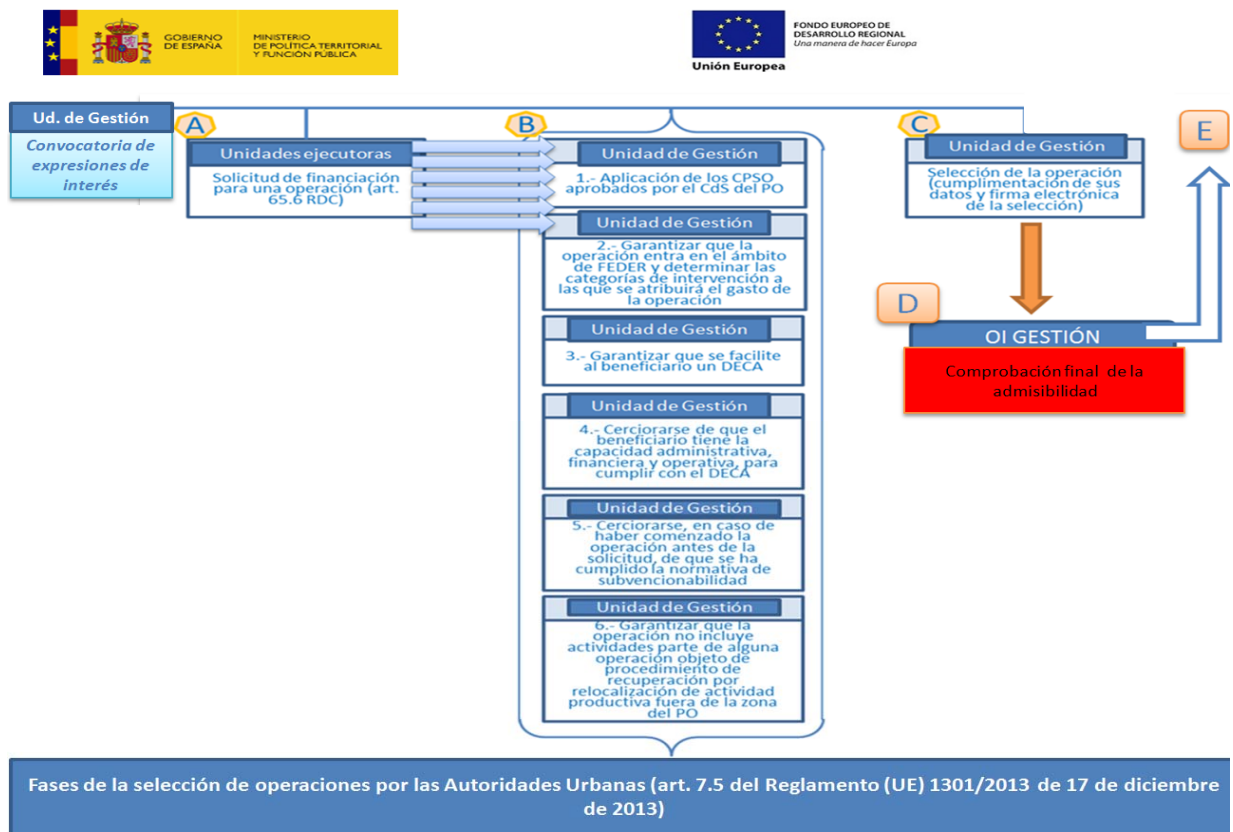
GOBIERNO DE ESPAÑA
MINISTERIO DE POLÍTICA TERRITORIAL Y FUNCIÓN PÚBLICA

Unión Europea
FONDO EUROPEO DE DESARROLLO REGIONAL
Una manera de hacer Europa

Ud. de Gestión
Convocatoria de expresiones de interés

A
Unidades ejecutoras
Solicitud de financiación para una operación (art. 65.6 RDC)

B
Unidad de Gestión
1.- Aplicación de los CPSO aprobados por el CdS del PO

Unidad de Gestión
2.- Garantizar que la operación entra en el ámbito de FEDER y determinar las categorías de intervención a las que se atribuirá el gasto de la operación

Unidad de Gestión
3.- Garantizar que se facilite al beneficiario un DECA

Unidad de Gestión
4.- Cerciorarse de que el beneficiario tiene la capacidad administrativa, financiera y operativa, para cumplir con el DECA

Unidad de Gestión
5.- Cerciorarse, en caso de haber comenzado la operación antes de la solicitud, de que se ha cumplido la normativa de subvencionabilidad

Unidad de Gestión
6.- Garantizar que la operación no incluye actividades parte de alguna operación objeto de procedimiento de recuperación por relocalización de actividad productiva fuera de la zona del PO

C
Unidad de Gestión
Selección de la operación (cumplimentación de sus datos y firma electrónica de la selección)

D
OI GESTIÓN
Comprobación final de la admisibilidad

E

Fases de la selección de operaciones por las Autoridades Urbanas (art. 7.5 del Reglamento (UE) 1301/2013 de 17 de diciembre de 2013)